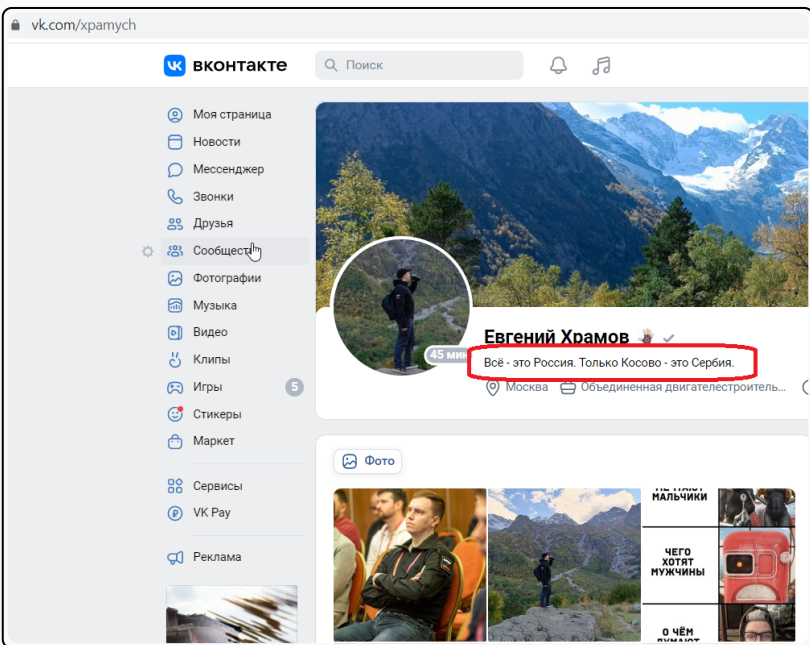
vk.com/xpamych

вконтакте

Поиск

Моя страница
Новости
Мессенджер
Звонки
Друзья
Сообщества
Фотографии
Музыка
Видео
Клипы
Игры 5
Стикеры
Маркет

Сервисы
VK Pay

Реклама

45 мин

Евгений Храмов

Всё - это Россия. Только Косово - это Сербия.

Москва Объединенная двигателестроитель...

Фото

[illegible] МАЛЬЧИКИ

ЧЕГО ХОТЯТ МУЖЧИНЫ

О ЧЁМ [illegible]